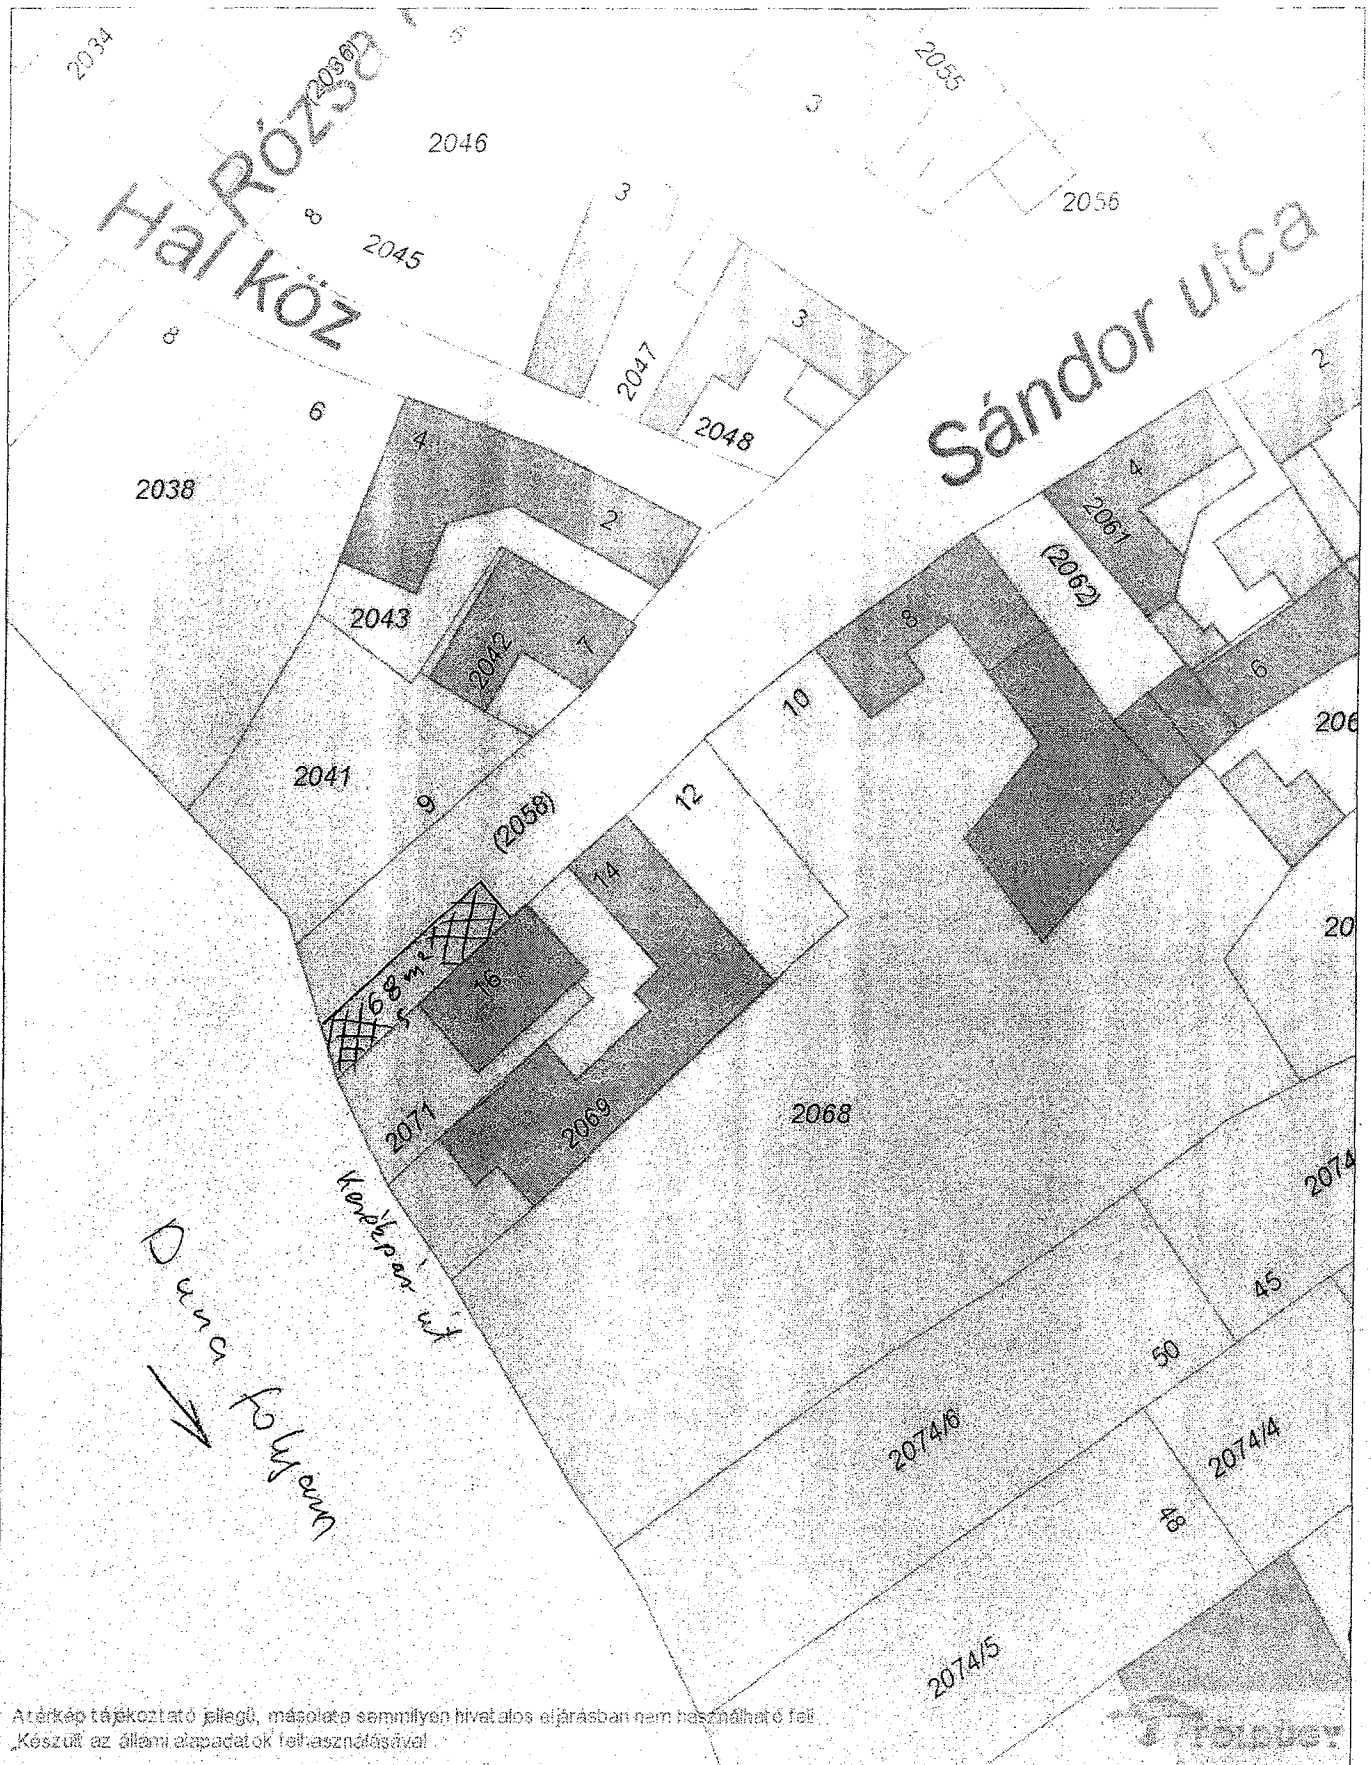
2034
(2036)
Rózsa
5
2055
3
2046
3
2056
Hal köz
8
2045
Sándor utca
8
3
2047
2
6
2048
4
2038
4
2
2061
(2062)
2043
2042
7
8
6
10
206
2041
9
(2058)
12
14
20
68 m²
5
16
2068
2071
2069
Korzépart út
2074
Duna folyam
45
50
2074/6
2074/4
48
2074/5
A térkép tájékoztató jellegű, másolata semmilyen hivatalos eljárásban nem használható fel.
„Készült az állami alapadatok felhasználásával
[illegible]